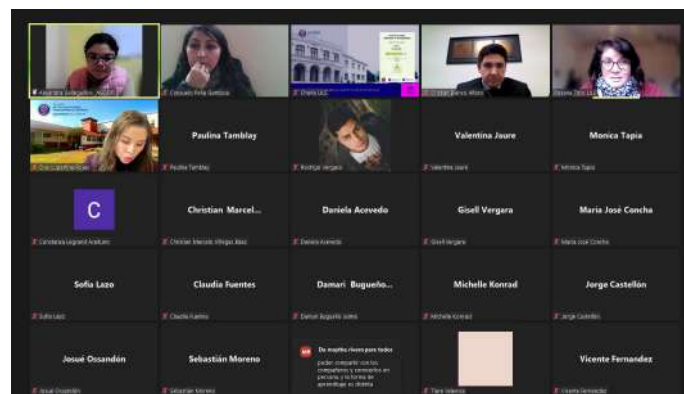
Alejandra Gallegos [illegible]

Consuelo Peña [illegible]

Diana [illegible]

Cristian Barros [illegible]

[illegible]

Eva Castro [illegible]

Paulina Tamblay

Paulina Tamblay

Rodrigo Vergara

Valentina Jaure

Valentina Jaure

Monica Tapia

Monica Tapia

C

Constanza Legrand Arellano

Christian Marcel...

Christian Marcelo Villegas Baez

Daniela Acevedo

Daniela Acevedo

Gisell Vergara

Gisell Vergara

Maria José Concha

Maria José Concha

Sofia Lazo

Sofia Lazo

Claudia Fuentes

Claudia Fuentes

Damari Bugueño...

Damari Bugueño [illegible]

Michelle Konrad

Michelle Konrad

Jorge Castellón

Jorge Castellón

Josué Ossandón

Josué Ossandón

Sebastián Moreno

Sebastián Moreno

De mujeres rivas para todos

poder compartir con los compañeros y conocerlos en persona y la forma de aprendizaje es distinta

Tiare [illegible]

Vicente Fernandez

Vicente Fernandez